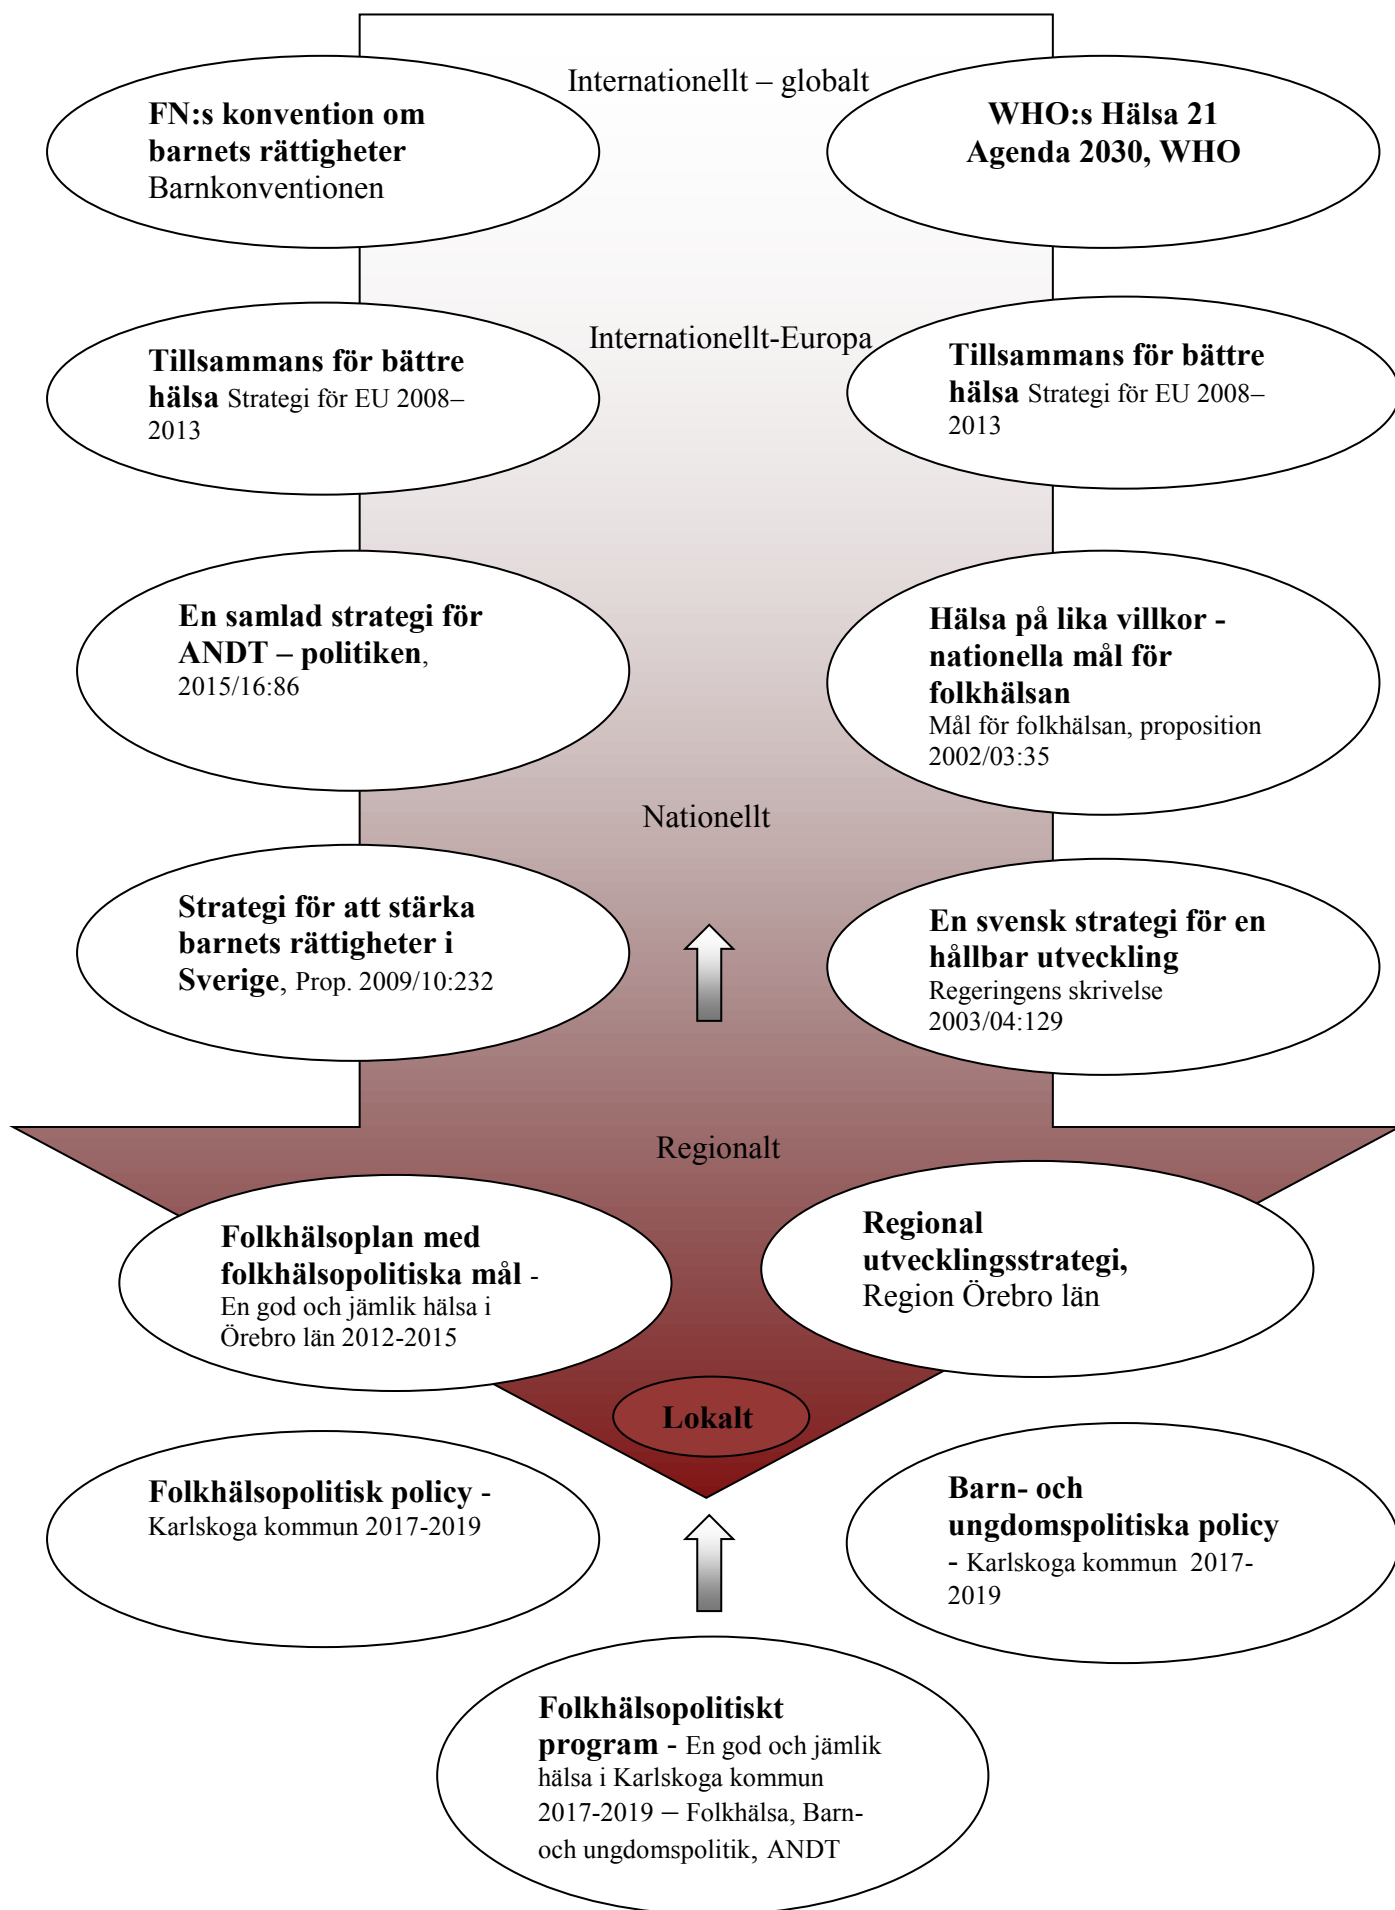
Internationellt – globalt

**FN:s konvention om barnets rättigheter** Barnkonventionen

**WHO:s Hälsa 21 Agenda 2030, WHO**

Internationellt-Europa

**Tillsammans för bättre hälsa** Strategi för EU 2008–2013

**Tillsammans för bättre hälsa** Strategi för EU 2008–2013

**En samlad strategi för ANDT – politiken**, 2015/16:86

**Hälsa på lika villkor - nationella mål för folkhälsan** Mål för folkhälsan, proposition 2002/03:35

Nationellt

**Strategi för att stärka barnets rättigheter i Sverige**, Prop. 2009/10:232

**En svensk strategi för en hållbar utveckling** Regeringens skrivelse 2003/04:129

Regionalt

**Folkhälsoplan med folkhälsopolitiska mål** - En god och jämlik hälsa i Örebro län 2012-2015

**Regional utvecklingsstrategi,** Region Örebro län

**Lokalt**

**Folkhälsopolitisk policy** - Karlskoga kommun 2017-2019

**Barn- och ungdomspolitiska policy** - Karlskoga kommun 2017-2019

**Folkhälsopolitiskt program** - En god och jämlik hälsa i Karlskoga kommun 2017-2019 – Folkhälsa, Barn- och ungdomspolitik, ANDT